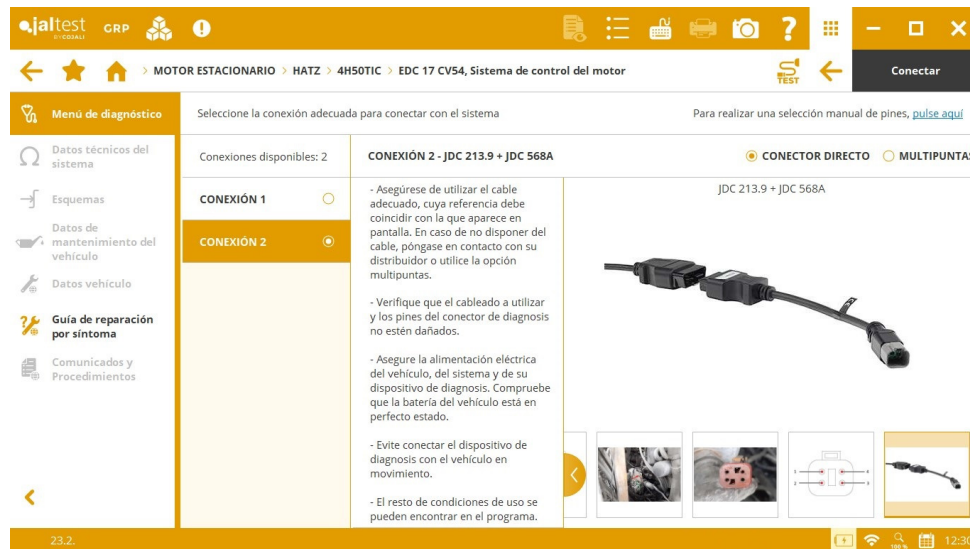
jaltest BY COJALI GRP

MOTOR ESTACIONARIO > HATZ > 4H50TIC > EDC 17 CV54, Sistema de control del motor

TEST

Conectar

Menú de diagnóstico

Datos técnicos del sistema

Esquemas

Datos de mantenimiento del vehículo

Datos vehículo

Guía de reparación por síntoma

Comunicados y Procedimientos

Seleccione la conexión adecuada para conectar con el sistema

Para realizar una selección manual de pines, pulse aquí

Conexiones disponibles: 2

CONEXIÓN 1

CONEXIÓN 2

CONEXIÓN 2 - JDC 213.9 + JDC 568A

CONECTOR DIRECTO

MULTIPUNTAS

- Asegúrese de utilizar el cable adecuado, cuya referencia debe coincidir con la que aparece en pantalla. En caso de no disponer del cable, póngase en contacto con su distribuidor o utilice la opción multipuntas.

- Verifique que el cableado a utilizar y los pines del conector de diagnosis no estén dañados.

- Asegure la alimentación eléctrica del vehículo, del sistema y de su dispositivo de diagnosis. Compruebe que la batería del vehículo está en perfecto estado.

- Evite conectar el dispositivo de diagnosis con el vehículo en movimiento.

- El resto de condiciones de uso se pueden encontrar en el programa.

JDC 213.9 + JDC 568A

23.2.

100%

12:3